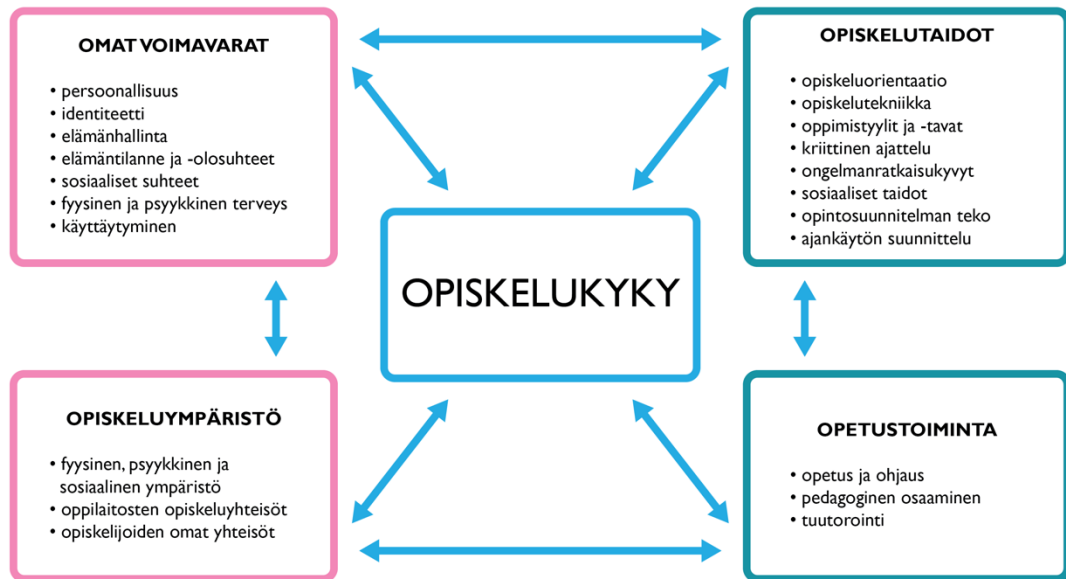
OMAT VOIMAVARAT

- persoonallisuus
- identiteetti
- elämänhallinta
- elämäntilanne ja -olosuhteet
- sosiaaliset suhteet
- fyysinen ja psyykkinen terveys
- käyttäytyminen

OPISKELUTAIDOT

- opiskeluorientaatio
- opiskelutekniikka
- oppimistyylit ja -tavat
- kriittinen ajattelu
- ongelmanratkaisukyvyt
- sosiaaliset taidot
- opintosuunnitelman teko
- ajankäytön suunnittelu

OPISKELUKYKY

OPISKELUYMPÄRISTÖ

- fyysinen, psyykkinen ja sosiaalinen ympäristö
- oppilaitosten opiskeluyhteisöt
- opiskelijoiden omat yhteisöt

OPETUSTOIMINTA

- opetus ja ohjaus
- pedagoginen osaaminen
- tuutorointi